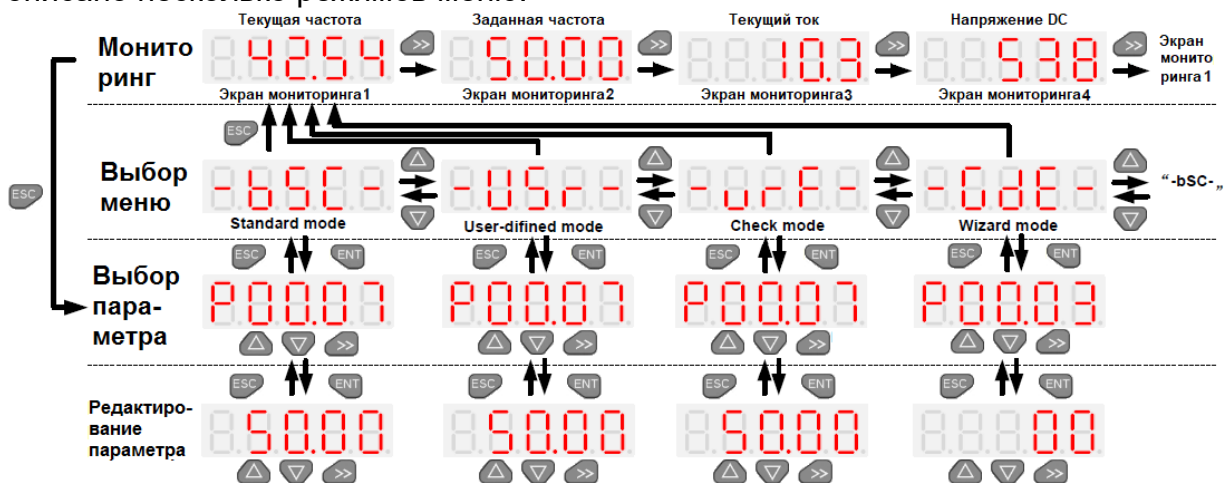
Текущая частота
Заданная частота
Текущий ток
Напряжение DC

Монито ринг
42.54
>>
50.00
>>
10.3
>>
538
>>
Экран монито ринга1
Экран мониторинга1
Экран мониторинга2
Экран мониторинга3
Экран мониторинга4

ESC

Выбор меню
-bSC-
-USr-
-urF-
-GdE-
"-bSC-"
Standard mode
User-difined mode
Check mode
Wizard mode

ESC ENT ESC ENT ESC ENT ESC ENT

Выбор пара-метра
P00.07
P00.07
P00.07
P00.03

ESC ENT ESC ENT ESC ENT ESC ENT

Редактиро-вание параметра
50.00
50.00
50.00
00

>> >> >> >>